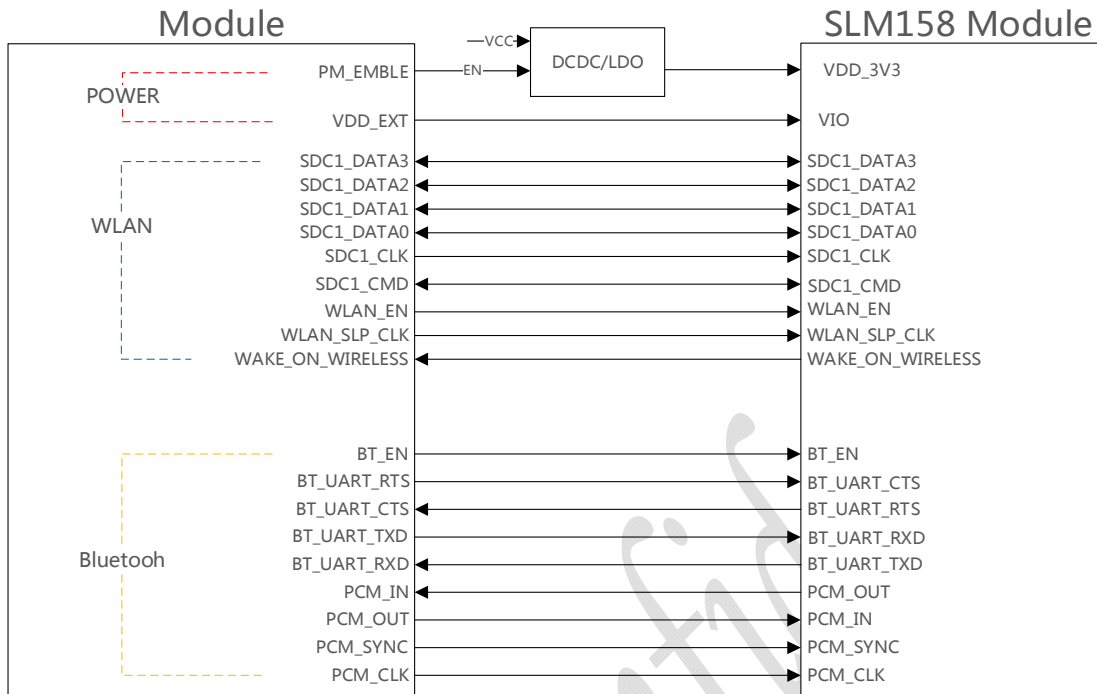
Module

SLM158 Module

VCC

EN

DCDC/LDO

POWER

PM_EMBLE

VDD_EXT

VDD_3V3

VIO

WLAN

SDC1_DATA3
SDC1_DATA2
SDC1_DATA1
SDC1_DATA0
SDC1_CLK
SDC1_CMD
WLAN_EN
WLAN_SLP_CLK
WAKE_ON_WIRELESS

SDC1_DATA3
SDC1_DATA2
SDC1_DATA1
SDC1_DATA0
SDC1_CLK
SDC1_CMD
WLAN_EN
WLAN_SLP_CLK
WAKE_ON_WIRELESS

Bluetooh

BT_EN
BT_UART_RTS
BT_UART_CTS
BT_UART_TXD
BT_UART_RXD
PCM_IN
PCM_OUT
PCM_SYNC
PCM_CLK

BT_EN
BT_UART_CTS
BT_UART_RTS
BT_UART_RXD
BT_UART_TXD
PCM_OUT
PCM_IN
PCM_SYNC
PCM_CLK